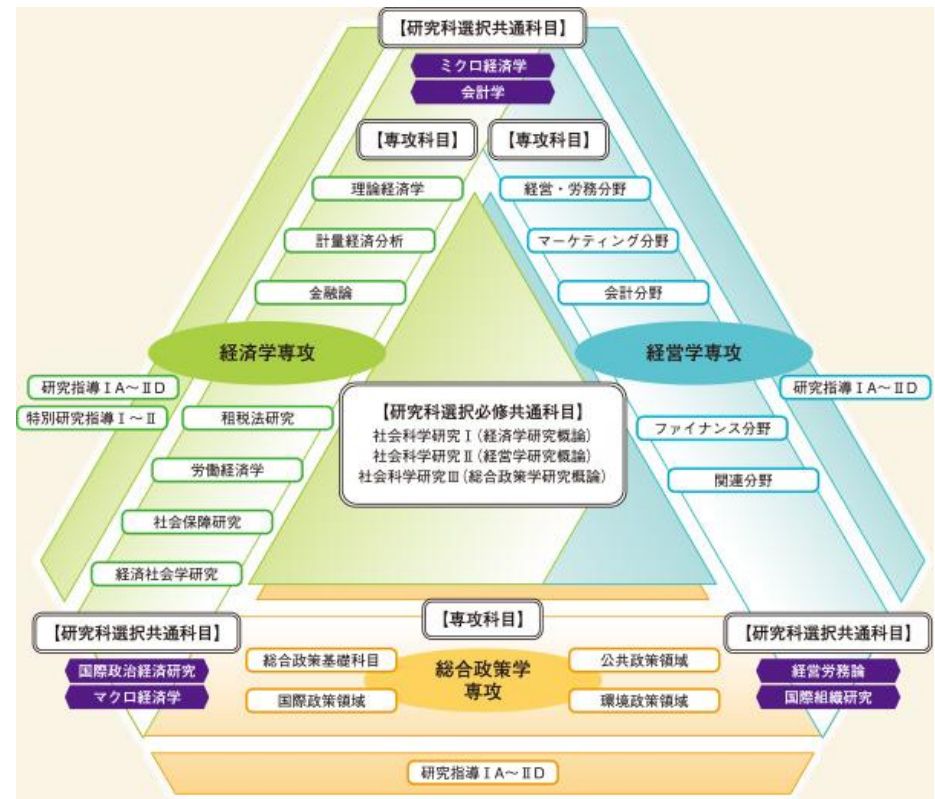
【研究科選択共通科目】
ミクロ経済学
会計学

【専攻科目】
理論経済学
計量経済分析
金融論

【専攻科目】
経営・労務分野
マーケティング分野
会計分野

経済学専攻

経営学専攻

研究指導ⅠA～ⅡD
特別研究指導Ⅰ～Ⅱ

租税法研究
労働経済学
社会保障研究
経済社会学研究

【研究科選択必修共通科目】
社会科学研究Ⅰ（経済学研究概論）
社会科学研究Ⅱ（経営学研究概論）
社会科学研究Ⅲ（総合政策学研究概論）

研究指導ⅠA～ⅡD

ファイナンス分野
関連分野

【研究科選択共通科目】
国際政治経済研究
マクロ経済学

【専攻科目】
総合政策基礎科目
国際政策領域
総合政策学専攻
公共政策領域
環境政策領域

【研究科選択共通科目】
経営労務論
国際組織研究

研究指導ⅠA～ⅡD